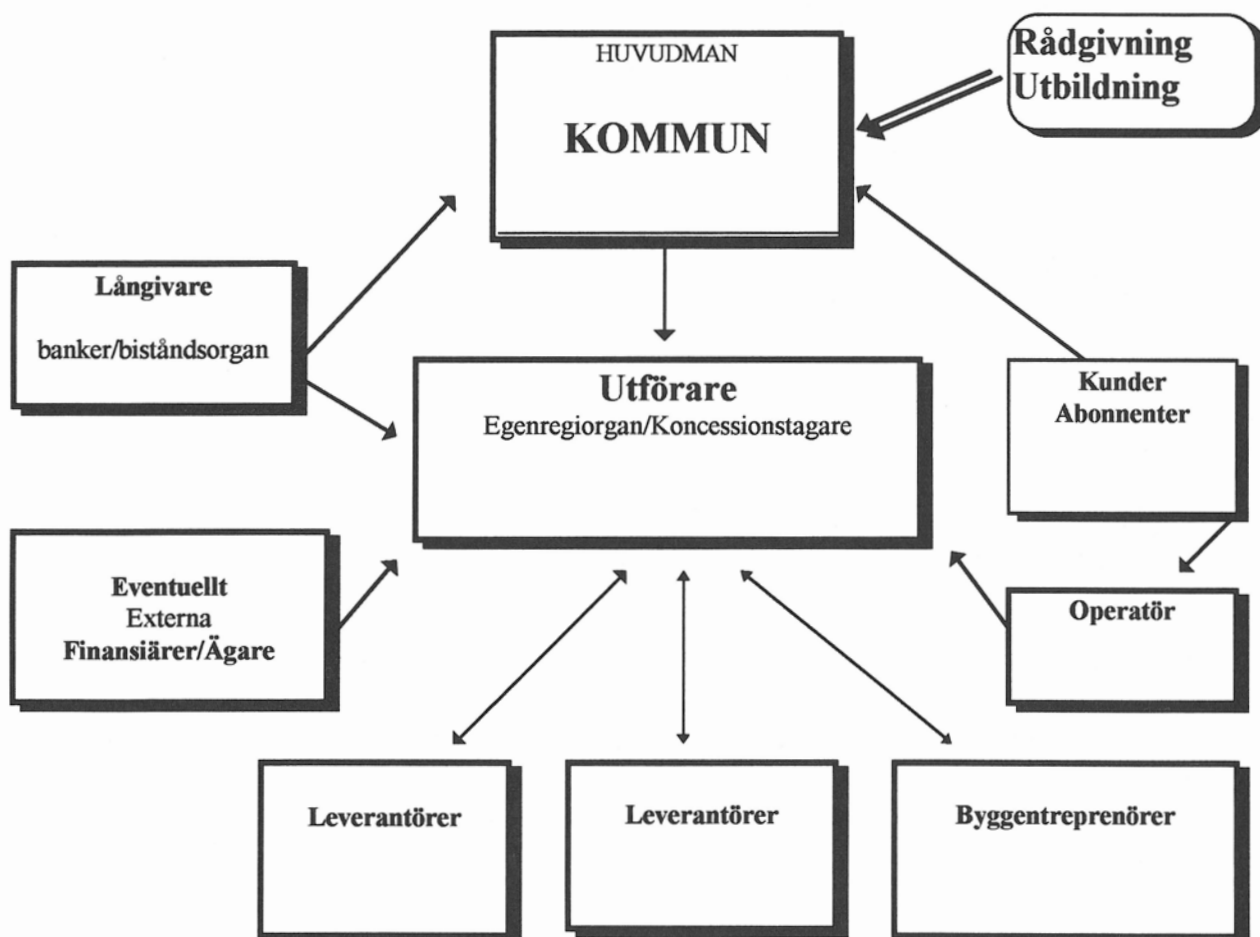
HUVUDMAN

KOMMUN

Rådgivning
Utbildning

Långivare

banker/biståndsorgan

Utförare
Egenregiorgan/Koncessionstagare

Kunder
Abonnenter

Eventuellt
Externa
Finansiärer/Ägare

Operatör

Leverantörer

Leverantörer

Byggentreprenörer